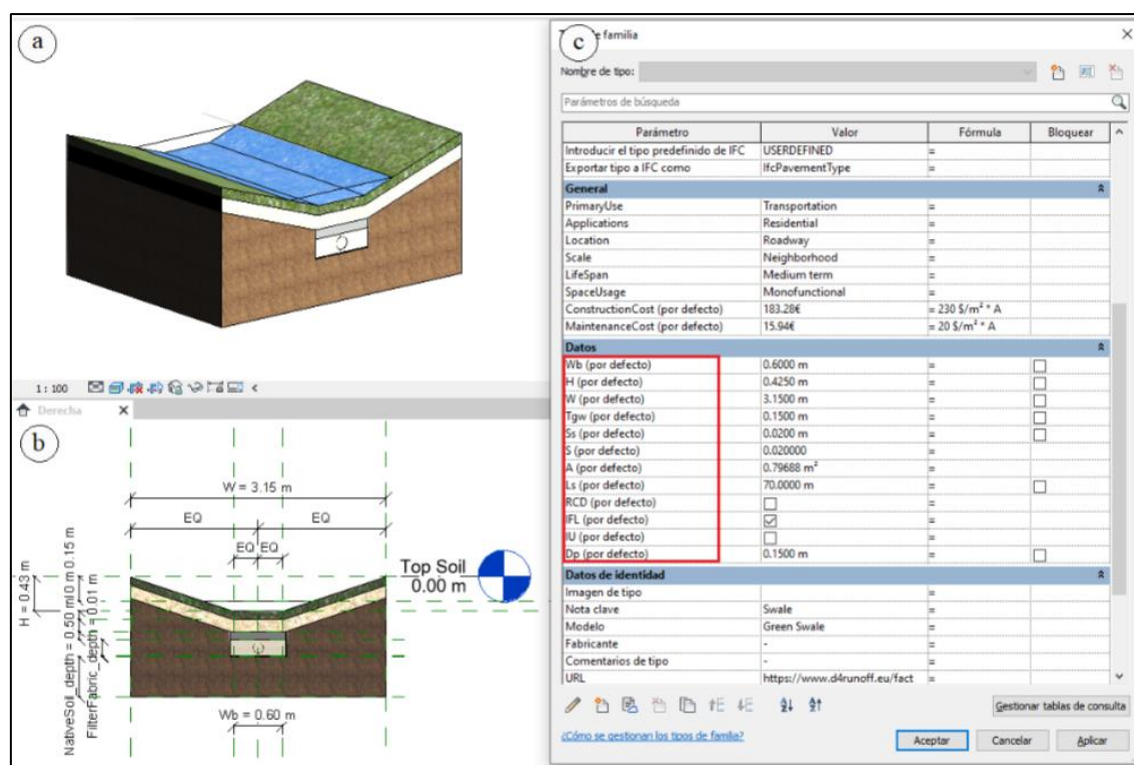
a

1 : 100

Derecha

b

W = 3.15 m

EQ

EQ

EQ EQ

H = 0.43 m

NativeSoil_depth = 0.50 m

0.15 m

FilterFabric_depth = 0.01 m

0.00 m

Top Soil
0.00 m

Wb = 0.60 m

c

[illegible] familia

Nombre de tipo:

Parámetros de búsqueda

| Parámetro | Valor | Fórmula | Bloquear |
|---|---|---|---|
| Introducir el tipo predefinido de IFC | USERDEFINED | = | |
| Exportar tipo a IFC como | IfcPavementType | = | |
| **General** | | | |
| PrimaryUse | Transportation | = | |
| Applications | Residential | = | |
| Location | Roadway | = | |
| Scale | Neighborhood | = | |
| LifeSpan | Medium term | = | |
| SpaceUsage | Monofunctional | = | |
| ConstructionCost (por defecto) | 183.28€ | = 230 $/m² * A | |
| MaintenanceCost (por defecto) | 15.94€ | = 20 $/m² * A | |
| **Datos** | | | |
| Wb (por defecto) | 0.6000 m | = | ☐ |
| H (por defecto) | 0.4250 m | = | ☐ |
| W (por defecto) | 3.1500 m | = | ☐ |
| Tgw (por defecto) | 0.1500 m | = | ☐ |
| Ss (por defecto) | 0.0200 m | = | ☐ |
| S (por defecto) | 0.020000 | = | |
| A (por defecto) | 0.79688 m² | = | |
| Ls (por defecto) | 70.0000 m | = | ☐ |
| RCD (por defecto) | ☐ | = | |
| IFL (por defecto) | ☑ | = | |
| IU (por defecto) | ☐ | = | |
| Dp (por defecto) | 0.1500 m | = | ☐ |
| **Datos de identidad** | | | |
| Imagen de tipo | | = | |
| Nota clave | Swale | = | |
| Modelo | Green Swale | = | |
| Fabricante | - | = | |
| Comentarios de tipo | - | = | |
| URL | https://www.d4runoff.eu/fact | = | |

Gestionar tablas de consulta

¿Cómo se gestionan los tipos de familia?

Aceptar Cancelar Aplicar